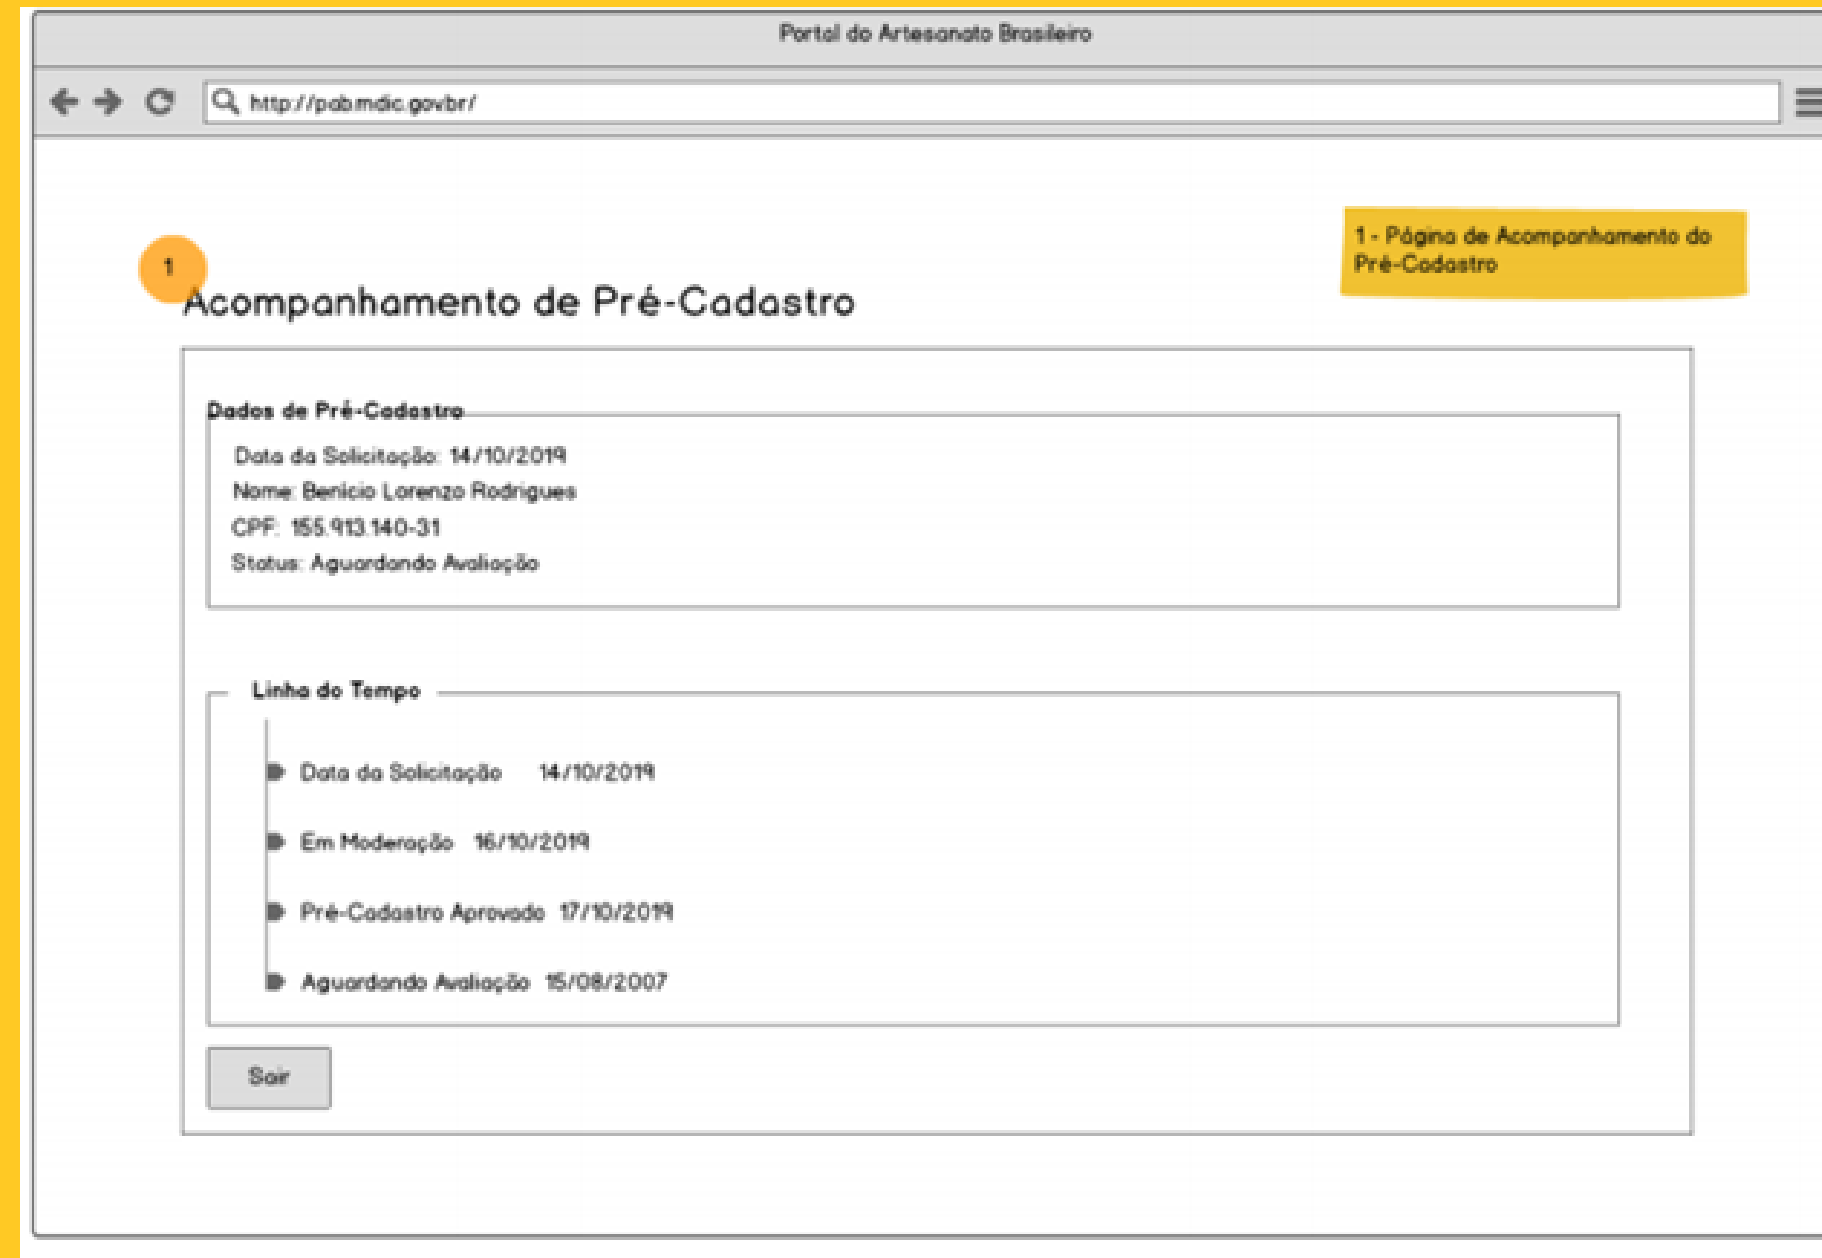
Portal do Artesanato Brasileiro

http://pab.mdic.gov.br/

1 - Página de Acompanhamento do Pré-Cadastro

1

Acompanhamento de Pré-Cadastro

Dados de Pré-Cadastro

Data da Solicitação: 14/10/2019
Nome: Benicio Lorenzo Rodrigues
CPF: 155.913.140-31
Status: Aguardando Avaliação

Linha do Tempo

Data da Solicitação 14/10/2019

Em Moderação 16/10/2019

Pré-Cadastro Aprovado 17/10/2019

Aguardando Avaliação 15/08/2007

Sair